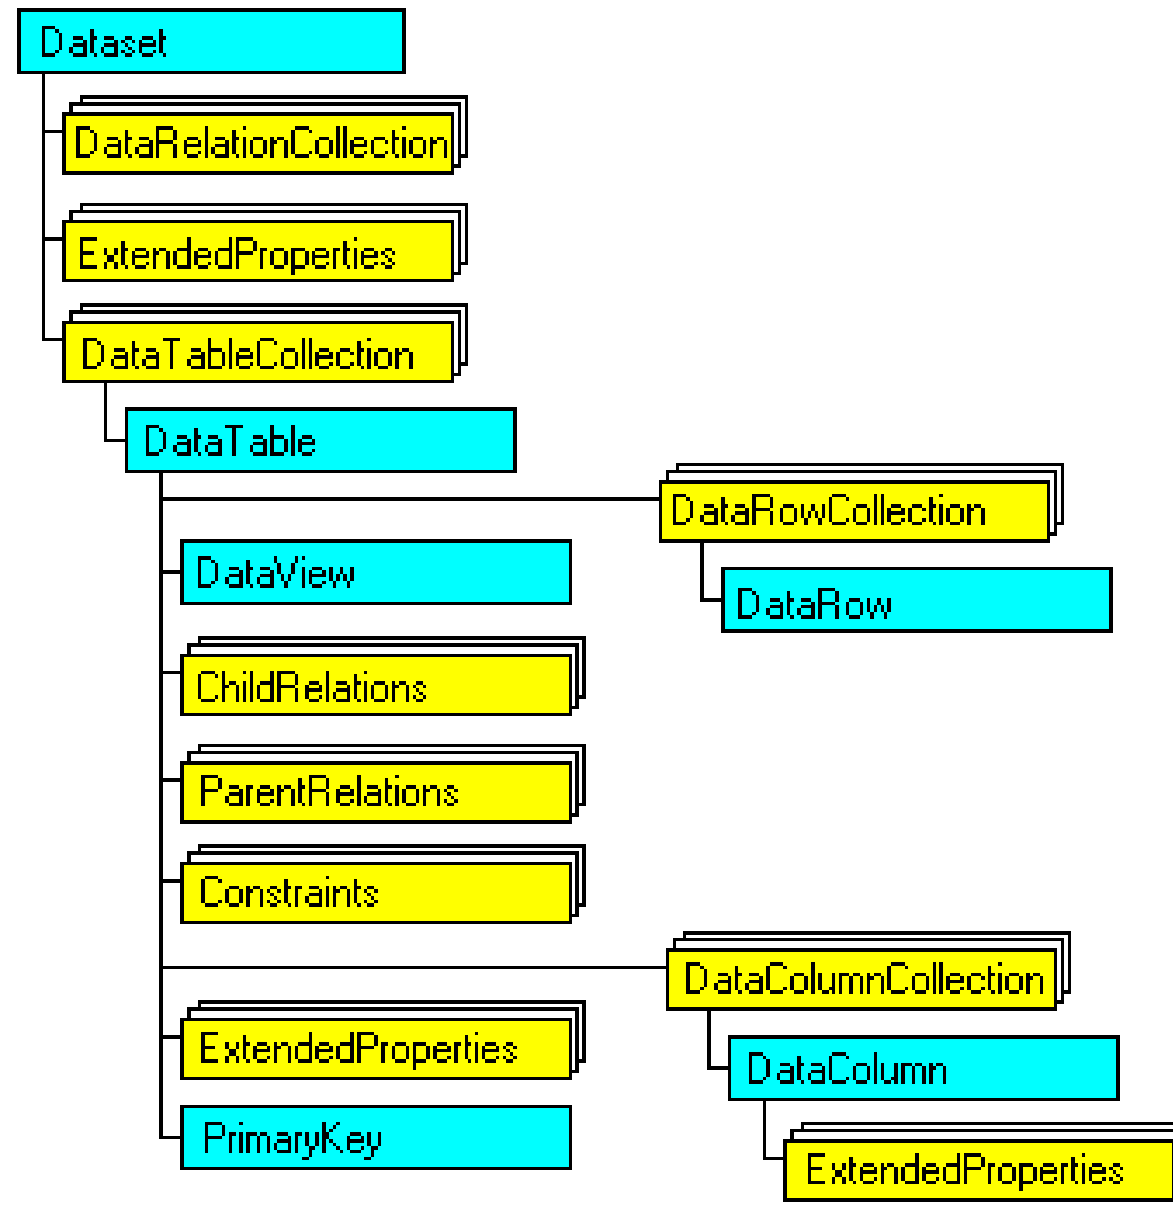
Dataset

DataRelationCollection

ExtendedProperties

DataTableCollection

DataTable

DataRowCollection

DataView

DataRow

ChildRelations

ParentRelations

Constraints

DataColumnCollection

ExtendedProperties

DataColumn

PrimaryKey

ExtendedProperties